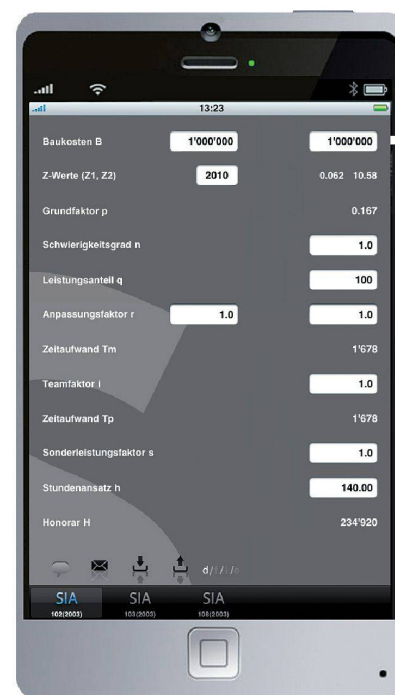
13:23

Baukosten B 1'000'000 1'000'000

Z-Werte (Z1, Z2) 2010 0.062 10.58

Grundfaktor p 0.167

Schwierigkeitsgrad n 1.0

Leistungsanteil q 100

Anpassungsfaktor r 1.0 1.0

Zeitaufwand Tm 1'678

Teamfaktor i 1.0

Zeitaufwand Tp 1'678

Sonderleistungsfaktor s 1.0

Stundenansatz h 140.00

Honorar H 234'920

d/f/i/e

SIA 102(2003) SIA 103(2003) SIA 108(2003)